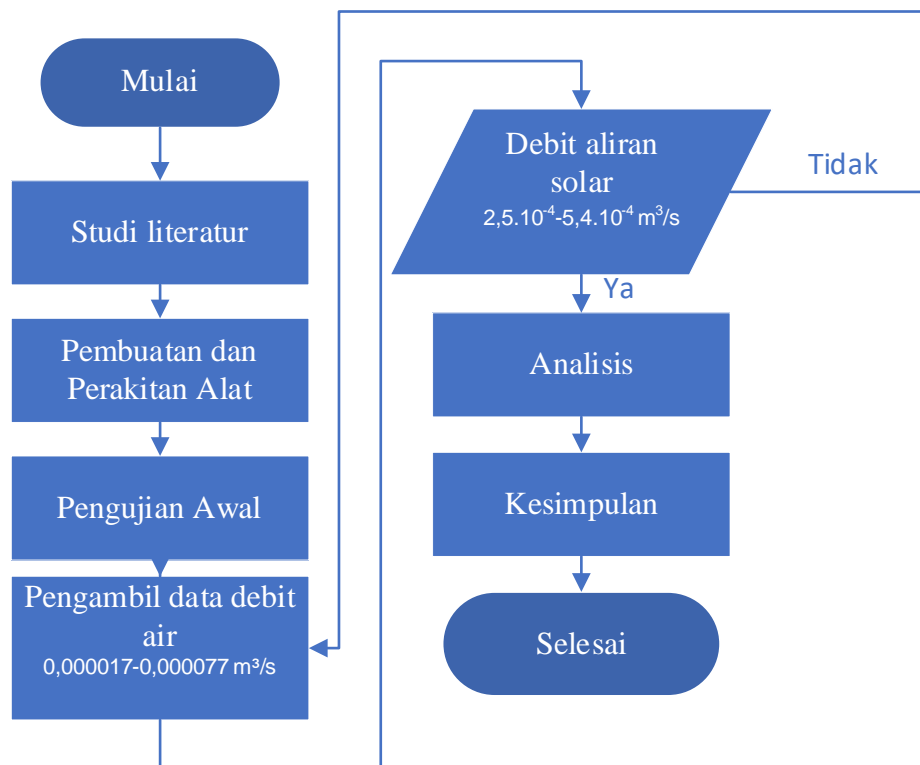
Mulai

Studi literatur

Pembuatan dan Perakitan Alat

Pengujian Awal

Pengambil data debit air
0,000017-0,000077 m³/s

Debit aliran solar
$2{,}5.10^{-4}$-$5{,}4.10^{-4}$ m³/s

Tidak

Ya

Analisis

Kesimpulan

Selesai